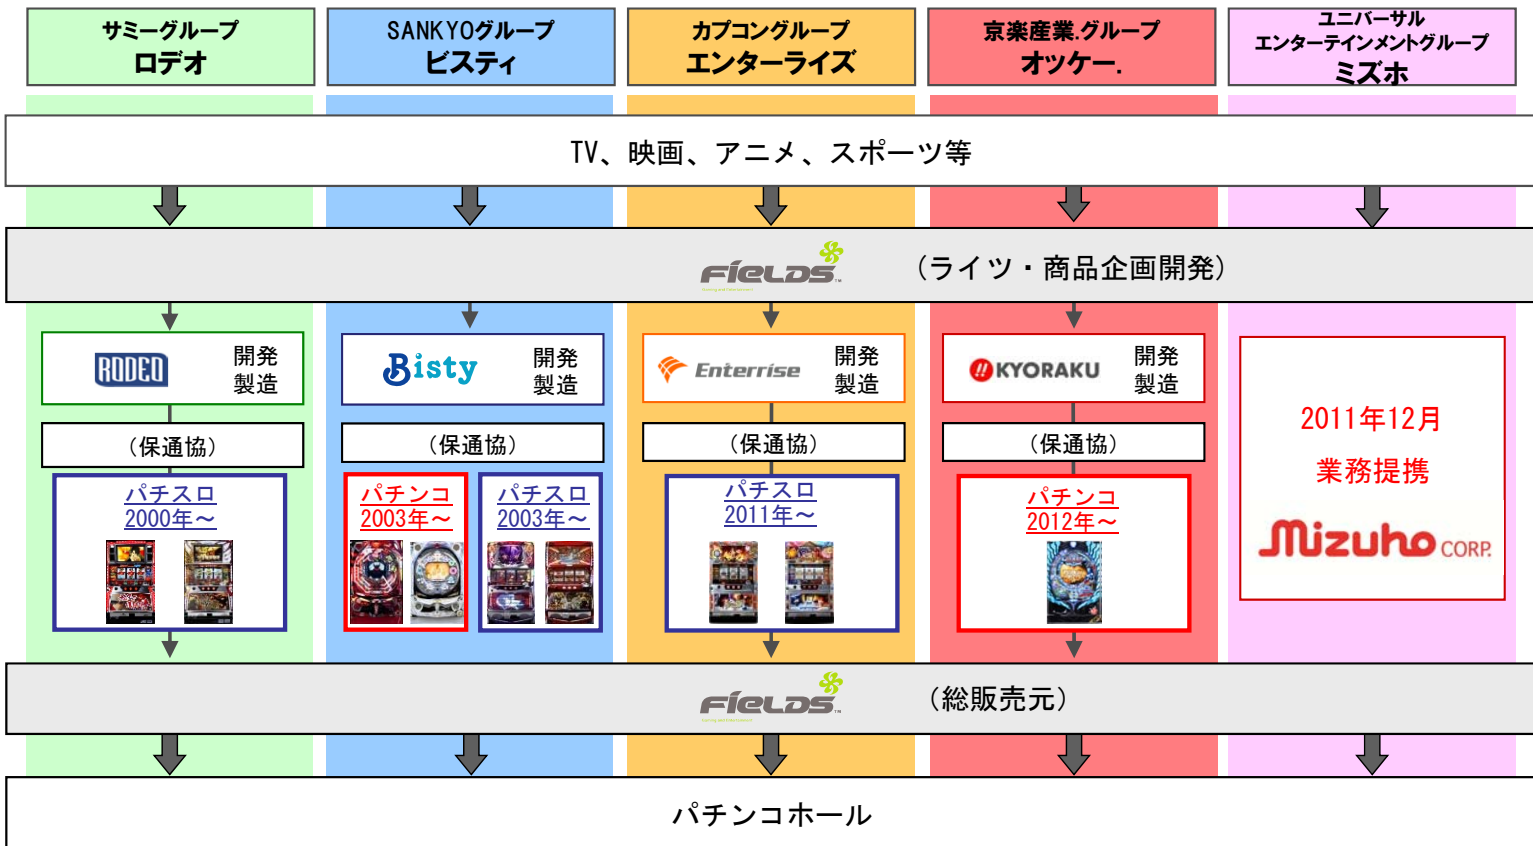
サミーグループ
ロデオ

SANKYOグループ
ビスティ

カプコングループ
エンターライズ

京楽産業.グループ
オッケー.

ユニバーサル
エンターテインメントグループ
ミズホ

TV、映画、アニメ、スポーツ等

FieLDS （ライツ・商品企画開発）

RODEO 開発 製造

（保通協）

パチスロ
2000年～

Bisty 開発 製造

（保通協）

パチンコ
2003年～

パチスロ
2003年～

Enterrise 開発 製造

（保通協）

パチスロ
2011年～

KYORAKU 開発 製造

（保通協）

パチンコ
2012年～

2011年12月
業務提携
Mizuho CORP.

FieLDS （総販売元）

パチンコホール